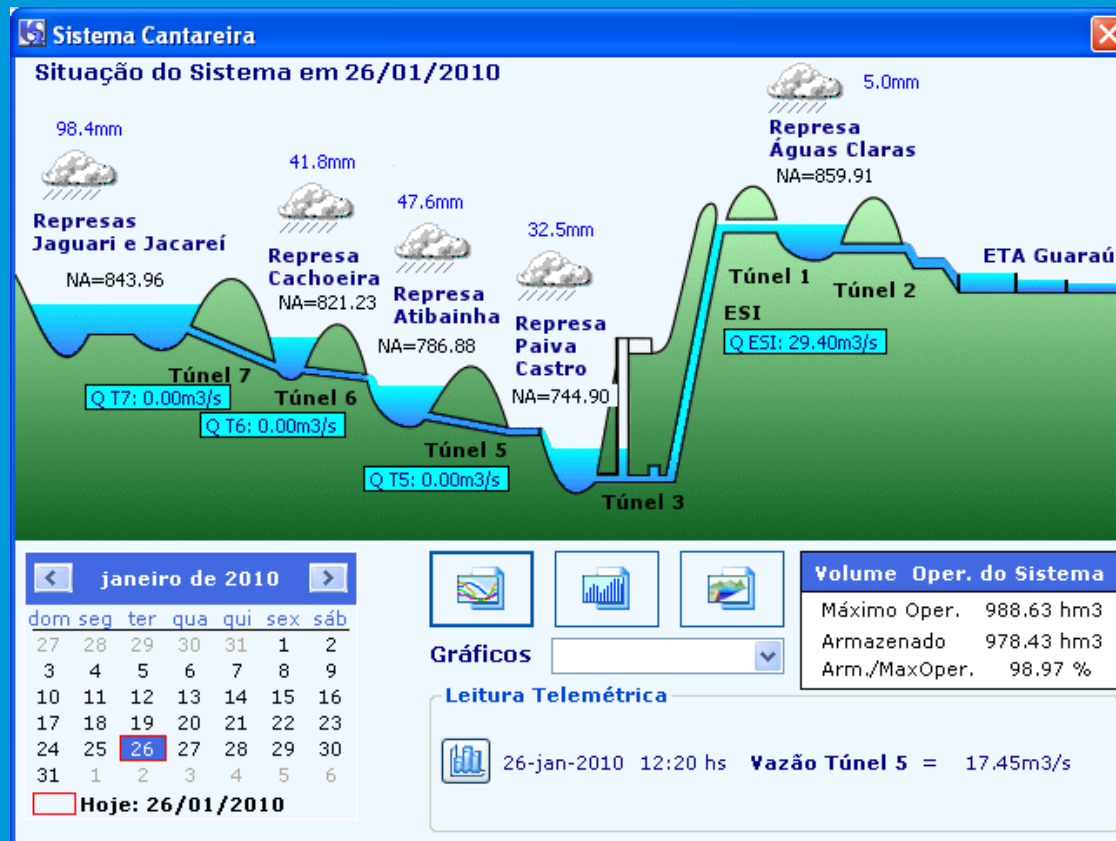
Sistema Cantareira

Situação do Sistema em 26/01/2010

98.4mm
Represas Jaguari e Jacareí
NA=843.96

41.8mm
Represa Cachoeira
NA=821.23

47.6mm
Represa Atibainha
NA=786.88

32.5mm
Represa Paiva Castro
NA=744.90

5.0mm
Represa Águas Claras
NA=859.91

Túnel 7
Q T7: 0.00m3/s
Túnel 6
Q T6: 0.00m3/s
Túnel 5
Q T5: 0.00m3/s
Túnel 3
Túnel 1
Túnel 2
ESI
Q ESI: 29.40m3/s
ETA Guaraú

janeiro de 2010

| dom | seg | ter | qua | qui | sex | sáb |
|---|---|---|---|---|---|---|
| 27 | 28 | 29 | 30 | 31 | 1 | 2 |
| 3 | 4 | 5 | 6 | 7 | 8 | 9 |
| 10 | 11 | 12 | 13 | 14 | 15 | 16 |
| 17 | 18 | 19 | 20 | 21 | 22 | 23 |
| 24 | 25 | 26 | 27 | 28 | 29 | 30 |
| 31 | 1 | 2 | 3 | 4 | 5 | 6 |

Hoje: 26/01/2010

Gráficos

Volume Oper. do Sistema

| Máximo Oper. | 988.63 hm3 |
|---|---|
| Armazenado | 978.43 hm3 |
| Arm./MaxOper. | 98.97 % |

Leitura Telemétrica
26-jan-2010 12:20 hs Vazão Túnel 5 = 17.45m3/s